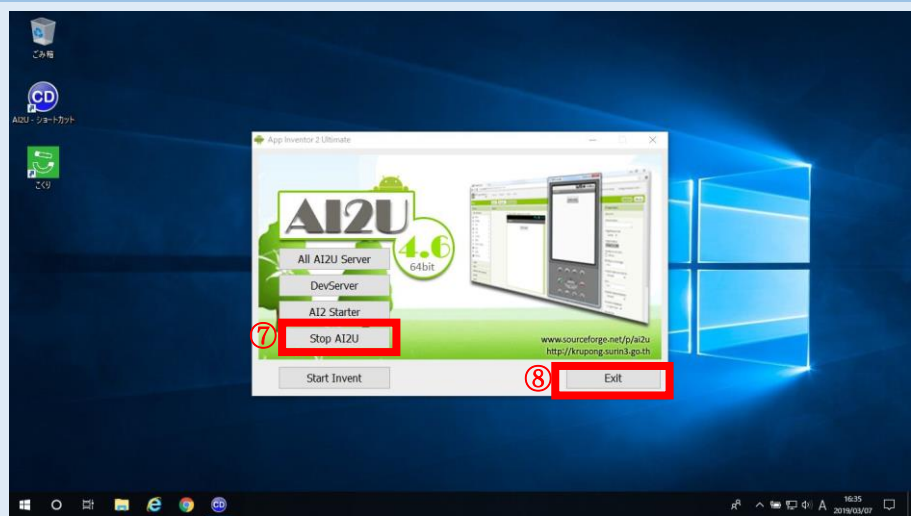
ごみ箱

AI2U - ショートカット

こぐり

App Inventor 2 Ultimate

AI2U 4.6 64bit

All AI2U Server

DevServer

AI2 Starter

⑦

Stop AI2U

www.sourceforge.net/p/ai2u
http://krupong.surin3.go.th

Start Invent

⑧

Exit

A

16:35
2019/03/07